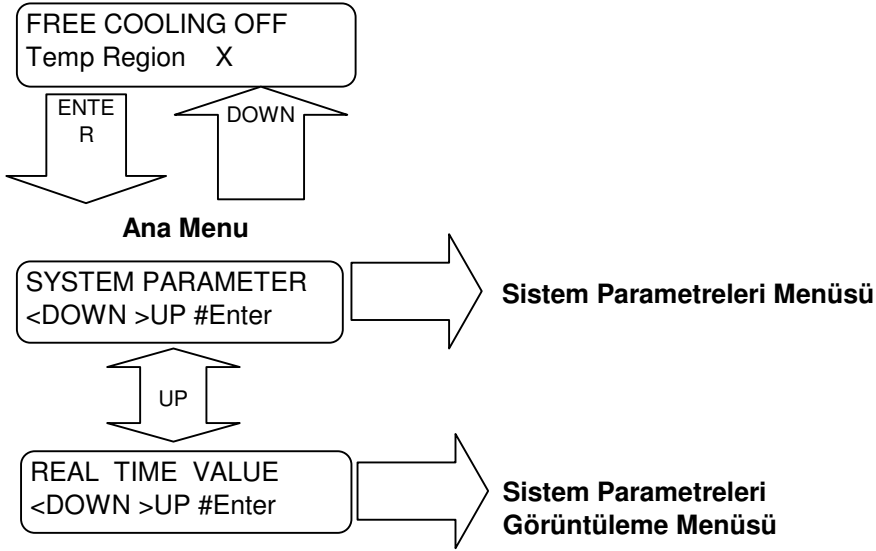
FREE COOLING OFF
Temp Region X

ENTER

DOWN

**Ana Menu**

SYSTEM PARAMETER
<DOWN >UP #Enter

**Sistem Parametreleri Menüsü**

UP

REAL TIME VALUE
<DOWN >UP #Enter

**Sistem Parametreleri Görüntüleme Menüsü**